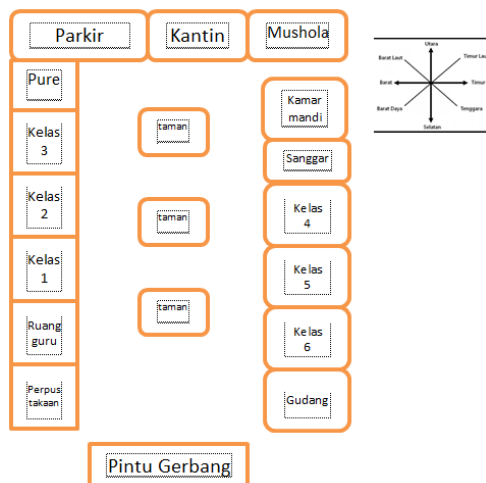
Parkir

Kantin

Mushola

Utara
Timur Laut
Timur
Tenggara
Selatan
Barat Daya
Barat
Barat Laut

Pure

Kelas 3

Kelas 2

Kelas 1

Ruang guru

Perpustakaan

taman

taman

taman

Kamar mandi

Sanggar

Kelas 4

Kelas 5

Kelas 6

Gudang

Pintu Gerbang